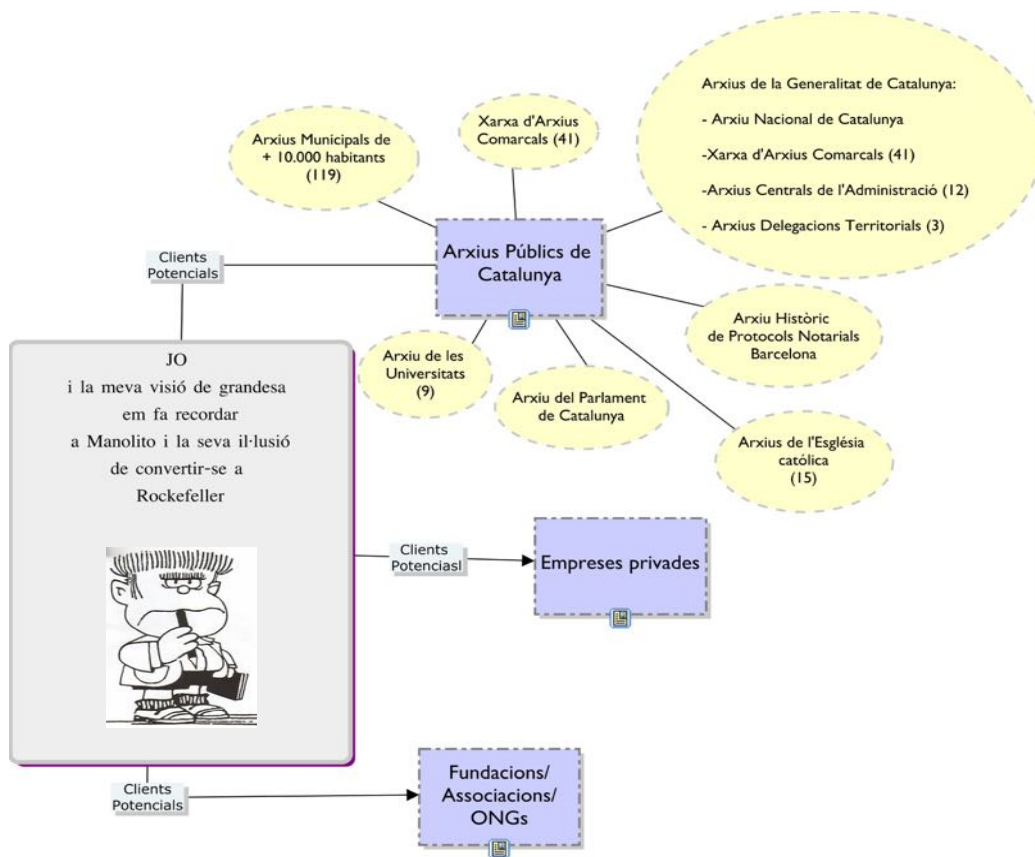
Arxius Municipals de + 10.000 habitants (119)

Xarxa d'Arxius Comarcals (41)

Arxius de la Generalitat de Catalunya:

- Arxiu Nacional de Catalunya

-Xarxa d'Arxius Comarcals (41)

-Arxius Centrals de l'Administració (12)

- Arxius Delegacions Territorials (3)

Clients Potencials

Arxius Públics de Catalunya

Arxiu Històric de Protocols Notarials Barcelona

Arxiu de les Universitats (9)

Arxiu del Parlament de Catalunya

Arxius de l'Església católica (15)

JO
i la meva visió de grandesa
em fa recordar
a Manolito i la seva il·lusió
de convertir-se a
Rockefeller

Clients Potenciasl

Empreses privades

Clients Potencials

Fundacions/ Associacions/ ONGs